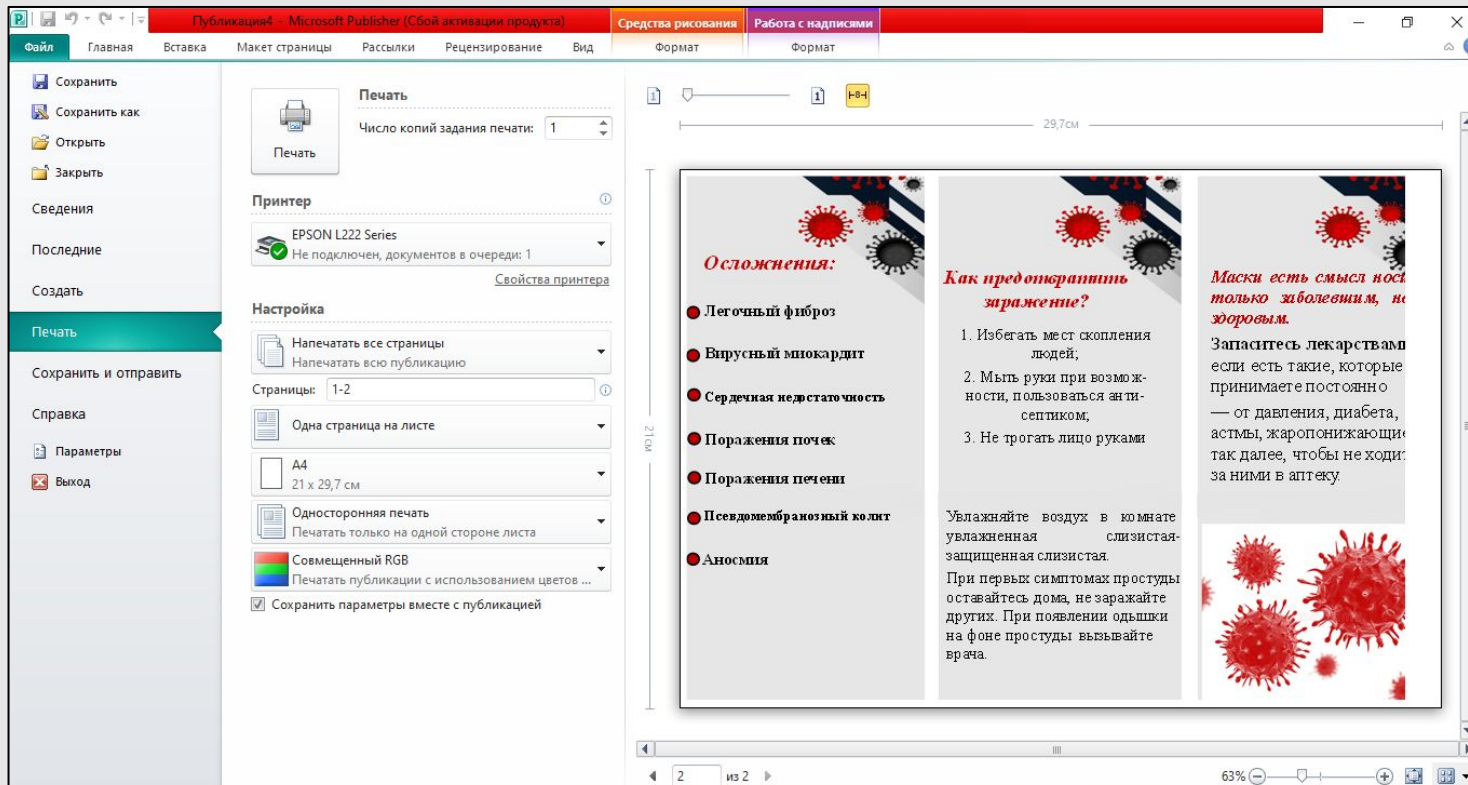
Публикация4 - Microsoft Publisher (Сбой активации продукта)
Средства рисования
Работа с надписями
Файл Главная Вставка Макет страницы Рассылки Рецензирование Вид Формат Формат

Сохранить
Сохранить как
Открыть
Закрыть
Сведения
Последние
Создать
Печать
Сохранить и отправить
Справка
Параметры
Выход

Печать
Печать
Число копий задания печати: 1
Принтер
EPSON L222 Series
Не подключен, документов в очереди: 1
Свойства принтера
Настройка
Напечатать все страницы
Напечатать всю публикацию
Страницы: 1-2
Одна страница на листе
A4
21 x 29,7 см
Односторонняя печать
Печатать только на одной стороне листа
Совмещенный RGB
Печатать публикации с использованием цветов ...
Сохранить параметры вместе с публикацией

29,7см
21см

Осложнения:
Легочный фиброз
Вирусный миокардит
Сердечная недостаточность
Поражения почек
Поражения печени
Псевдомембранозный колит
Аносмия

Как предотвратить заражение?
1. Избегать мест скопления людей;
2. Мыть руки при возможности, пользоваться антисептиком;
3. Не трогать лицо руками

Увлажняйте воздух в комнате увлажненная слизистая-защищенная слизистая.
При первых симптомах простуды оставайтесь дома, не заражайте других. При появлении одышки на фоне простуды вызывайте врача.

Маски есть смысл нос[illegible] только заболевшим, н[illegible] здоровым.
Запаситесь лекарствами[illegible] если есть такие, которые принимаете постоянно — от давления, диабета, астмы, жаропонижающие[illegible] так далее, чтобы не ходи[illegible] за ними в аптеку.

2 из 2
63%